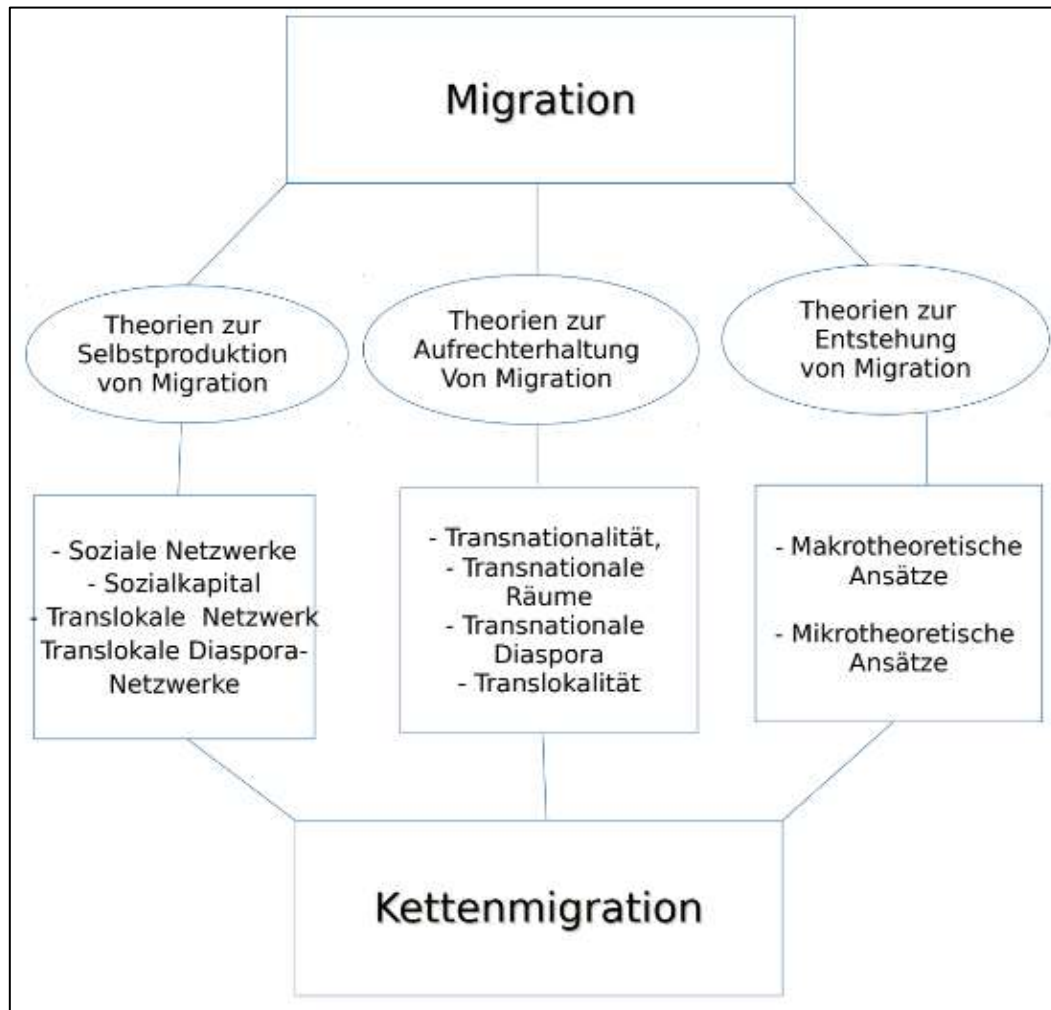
Migration

Theorien zur Selbstproduktion von Migration

Theorien zur Aufrechterhaltung Von Migration

Theorien zur Entstehung von Migration

- Soziale Netzwerke
- Sozialkapital
- Translokale Netzwerk
Translokale Diaspora-Netzwerke

- Transnationalität,
- Transnationale Räume
- Transnationale Diaspora
- Translokalität

- Makrotheoretische Ansätze

- Mikrotheoretische Ansätze

Kettenmigration